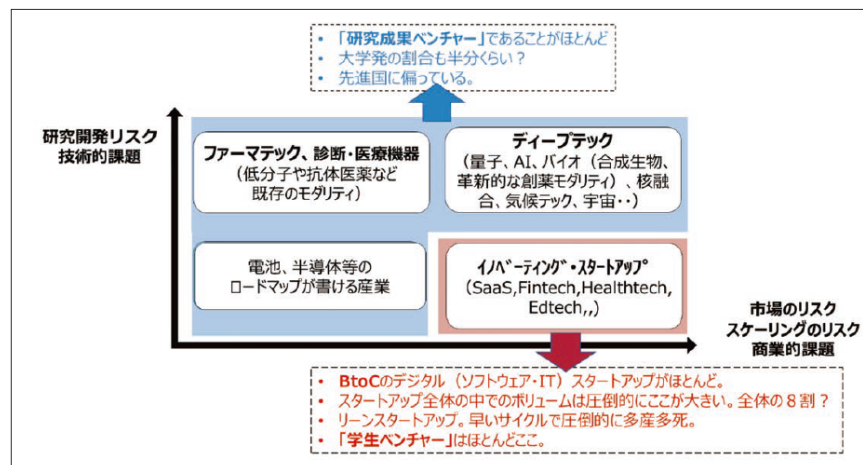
• 「研究成果ベンチャー」であることがほとんど
• 大学発の割合も半分くらい？
• 先進国に偏っている。

研究開発リスク
技術的課題

ファーマテック、診断・医療機器
（低分子や抗体医薬など既存のモダリティ）

ディープテック
（量子、AI、バイオ（合成生物、革新的な創薬モダリティ）、核融合、気候テック、宇宙・・）

電池、半導体等の
ロードマップが書ける産業

イノベーティング・スタートアップ
（SaaS,Fintech,Healthtech,Edtech,,）

市場のリスク
スケーリングのリスク
商業的課題

• BtoCのデジタル（ソフトウェア・IT）スタートアップがほとんど。
• スタートアップ全体の中でのボリュームは圧倒的にここが大きい。全体の８割？
• リーンスタートアップ。早いサイクルで圧倒的に多産多死。
• 「学生ベンチャー」はほとんどここ。